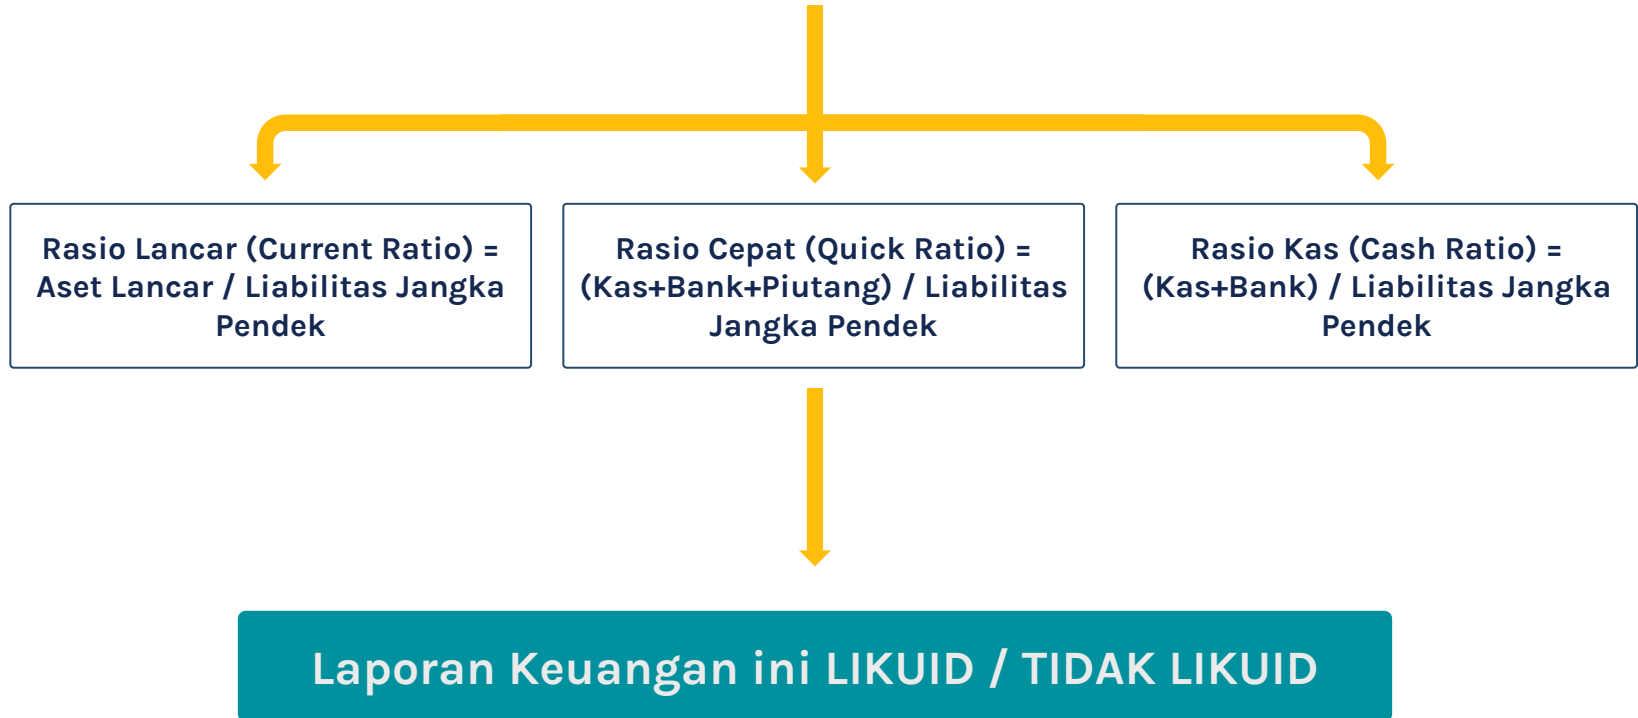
Rasio Lancar (Current Ratio) = Aset Lancar / Liabilitas Jangka Pendek

Rasio Cepat (Quick Ratio) = (Kas+Bank+Piutang) / Liabilitas Jangka Pendek

Rasio Kas (Cash Ratio) = (Kas+Bank) / Liabilitas Jangka Pendek

Laporan Keuangan ini LIKUID / TIDAK LIKUID